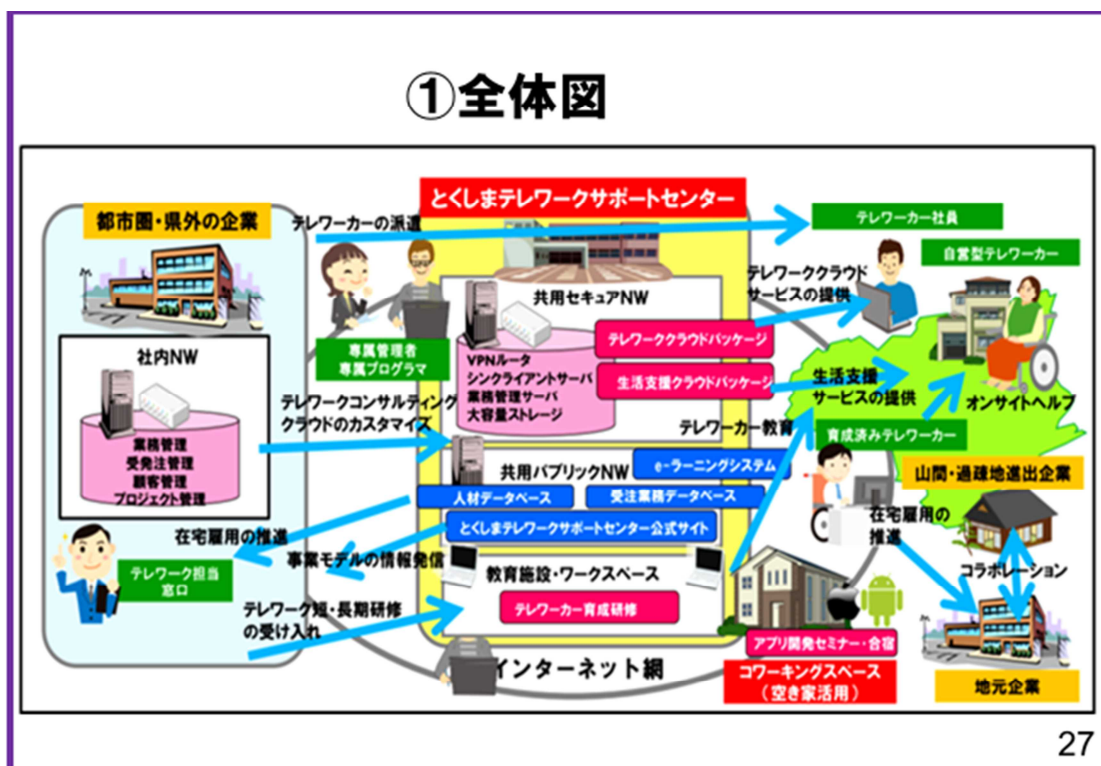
①全体図

とくしまテレワークサポートセンター

都市圏・県外の企業

テレワーカーの派遣

テレワーカー社員

自営型テレワーカー

テレワーククラウドサービスの提供

共用セキュアNW

専属管理者
専属プログラマ

社内NW

VPNルータ
シンクライアントサーバ
業務管理サーバ
大容量ストレージ

テレワーククラウドパッケージ

生活支援クラウドパッケージ

生活支援サービスの提供

オンサイトヘルプ

テレワークコンサルティング
クラウドのカスタマイズ

業務管理
受発注管理
顧客管理
プロジェクト管理

テレワーカー教育

育成済みテレワーカー

共用パブリックNW

e-ラーニングシステム

人材データベース

受注業務データベース

山間・過疎地進出企業

とくしまテレワークサポートセンター公式サイト

在宅雇用の推進

事業モデルの情報発信

在宅雇用の推進

テレワーク担当窓口

教育施設・ワークスペース

コラボレーション

テレワーク短・長期研修の受け入れ

テレワーカー育成研修

アプリ開発セミナー・合宿

インターネット網

コワーキングスペース（空き家活用）

地元企業

27